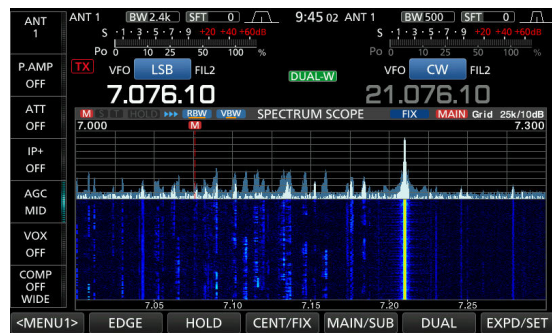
ANT 1

P.AMP OFF

ATT OFF

IP+ OFF

AGC MID

VOX OFF

COMP OFF WIDE

ANT 1 BW 2.4k SFT 0

S ·1·3·5·7·9 +20 +40 +60dB

Po 0 10 25 50 100 %

TX VFO LSB FIL2

7.076.10

9:45 02

DUAL-W

ANT 1 BW 500 SFT 0

S ·1·3·5·7·9 +20 +40 +60dB

Po 0 10 25 50 100 %

VFO CW FIL2

21.076.10

M HOLD RBW VBW SPECTRUM SCOPE FIX MAIN Grid 25k/10dB

7.000 M 7.300

7.05 7.10 7.15 7.20 7.25

<MENU1> EDGE HOLD CENT/FIX MAIN/SUB DUAL EXPD/SET